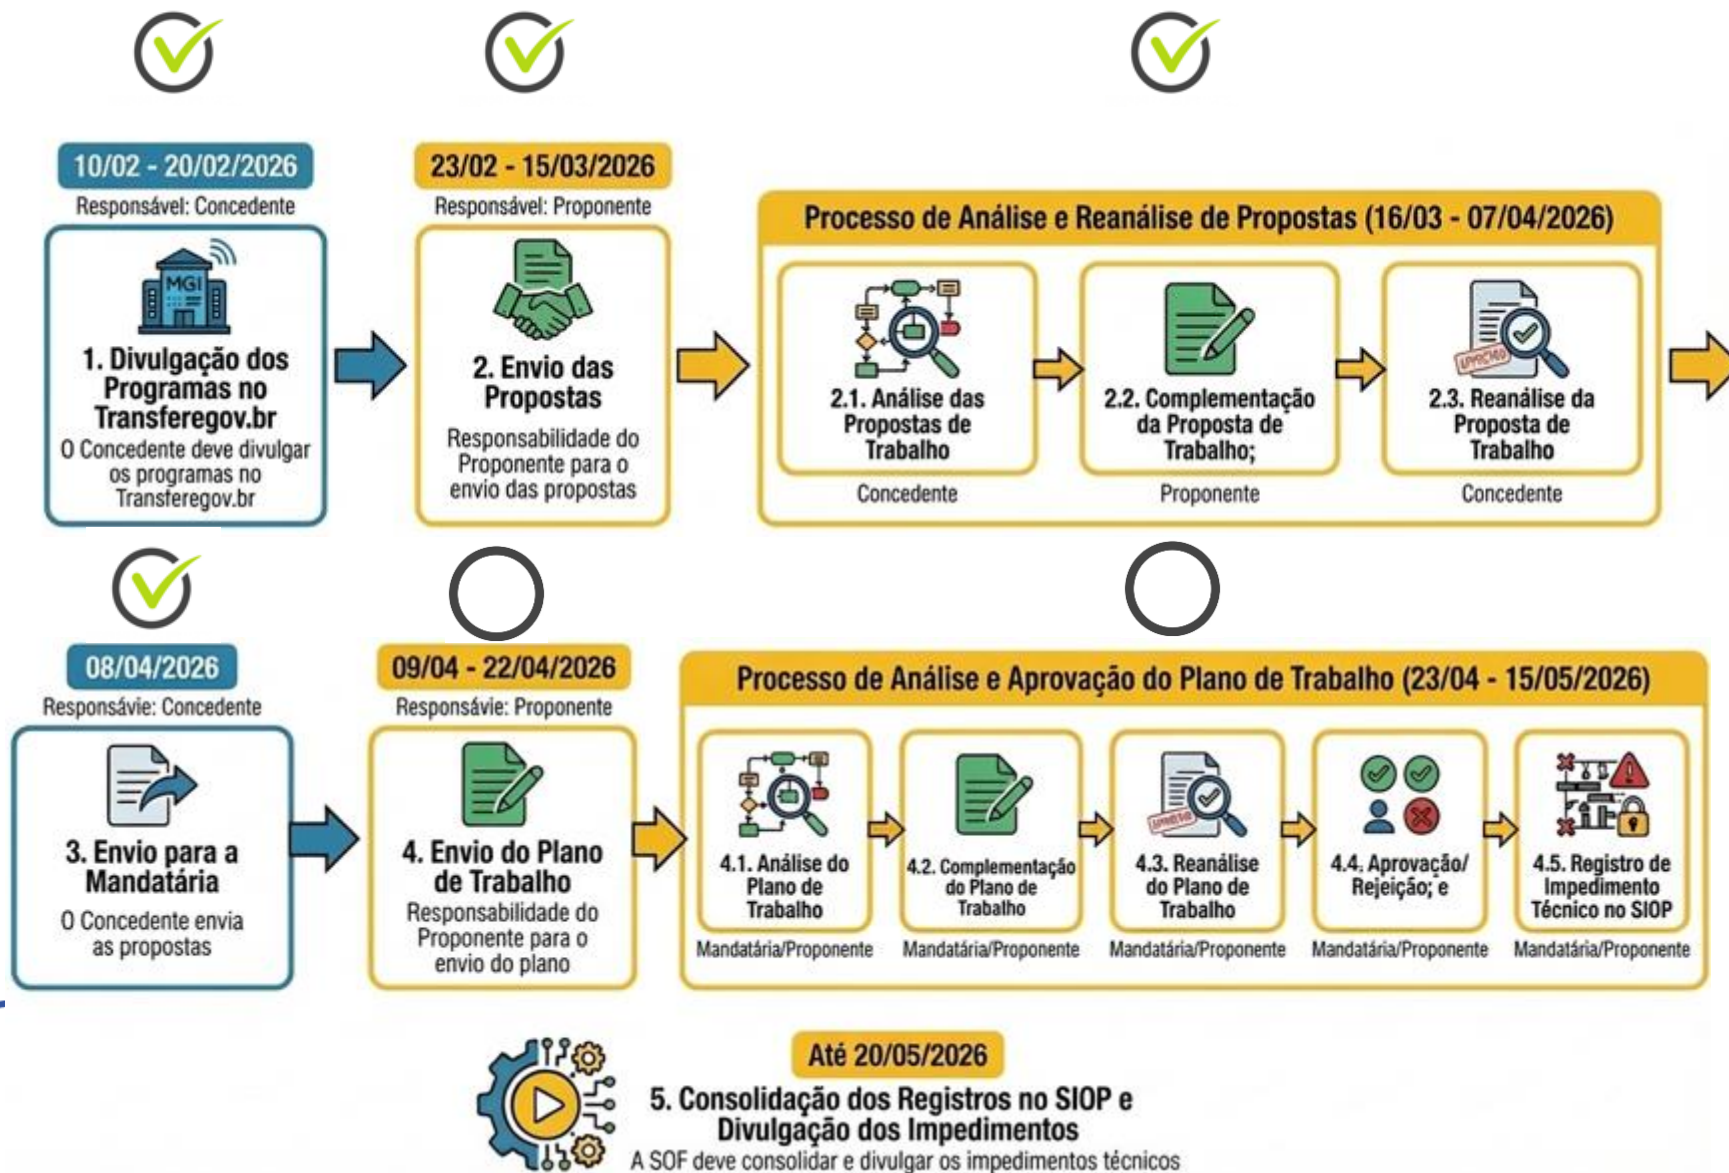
10/02 - 20/02/2026
Responsável: Concedente

MGI

1. Divulgação dos Programas no Transferegov.br
O Concedente deve divulgar os programas no Transferegov.br

23/02 - 15/03/2026
Responsável: Proponente

2. Envio das Propostas
Responsabilidade do Proponente para o envio das propostas

Processo de Análise e Reanálise de Propostas (16/03 - 07/04/2026)

2.1. Análise das Propostas de Trabalho
Concedente

2.2. Complementação da Proposta de Trabalho;
Proponente

2.3. Reanálise da Proposta de Trabalho
Concedente

08/04/2026
Responsávie: Concedente

3. Envio para a Mandatária
O Concedente envia as propostas

09/04 - 22/04/2026
Responsávie: Proponente

4. Envio do Plano de Trabalho
Responsabilidade do Proponente para o envio do plano

Processo de Análise e Aprovação do Plano de Trabalho (23/04 - 15/05/2026)

4.1. Análise do Plano de Trabalho
Mandatária/Proponente

4.2. Complementação do Plano de Trabalho
Mandatária/Proponente

4.3. Reanálise do Plano de Trabalho
Mandatária/Proponente

4.4. Aprovação/ Rejeição; e
Mandatária/Proponente

4.5. Registro de Impedimento Técnico no SIOP
Mandatária/Proponente

Até 20/05/2026
5. Consolidação dos Registros no SIOP e Divulgação dos Impedimentos
A SOF deve consolidar e divulgar os impedimentos técnicos